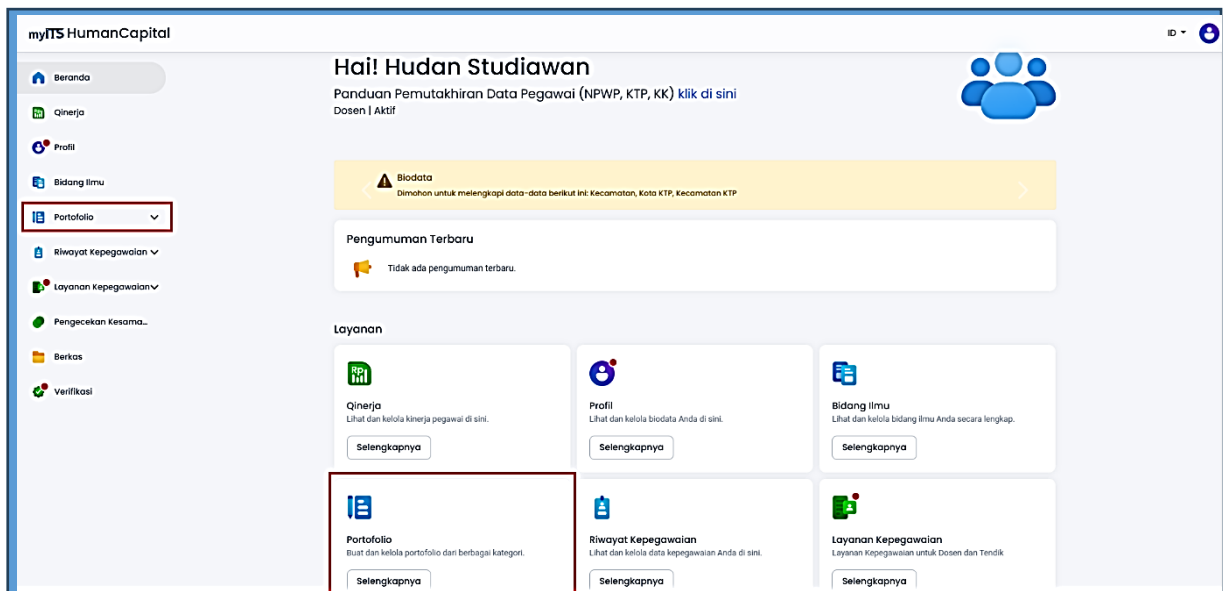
myITS HumanCapital

ID

Beranda
Qinerja
Profil
Bidang Ilmu
Portofolio
Riwayat Kepegawaian
Layanan Kepegawaian
Pengecekan Kesama...
Berkas
Verifikasi

Hai! Hudan Studiawan
Panduan Pemutakhiran Data Pegawai (NPWP, KTP, KK) klik di sini
Dosen | Aktif

Biodata
Dimohon untuk melengkapi data-data berikut ini: Kecamatan, Kota KTP, Kecamatan KTP

Pengumuman Terbaru
Tidak ada pengumuman terbaru.

Layanan

Qinerja
Lihat dan kelola kinerja pegawai di sini.
Selengkapnya

Profil
Lihat dan kelola biodata Anda di sini.
Selengkapnya

Bidang Ilmu
Lihat dan kelola bidang ilmu Anda secara lengkap.
Selengkapnya

Portofolio
Buat dan kelola portofolio dari berbagai kategori.
Selengkapnya

Riwayat Kepegawaian
Lihat dan kelola data kepegawaian Anda di sini.
Selengkapnya

Layanan Kepegawaian
Layanan Kepegawaian untuk Dosen dan Tendik
Selengkapnya